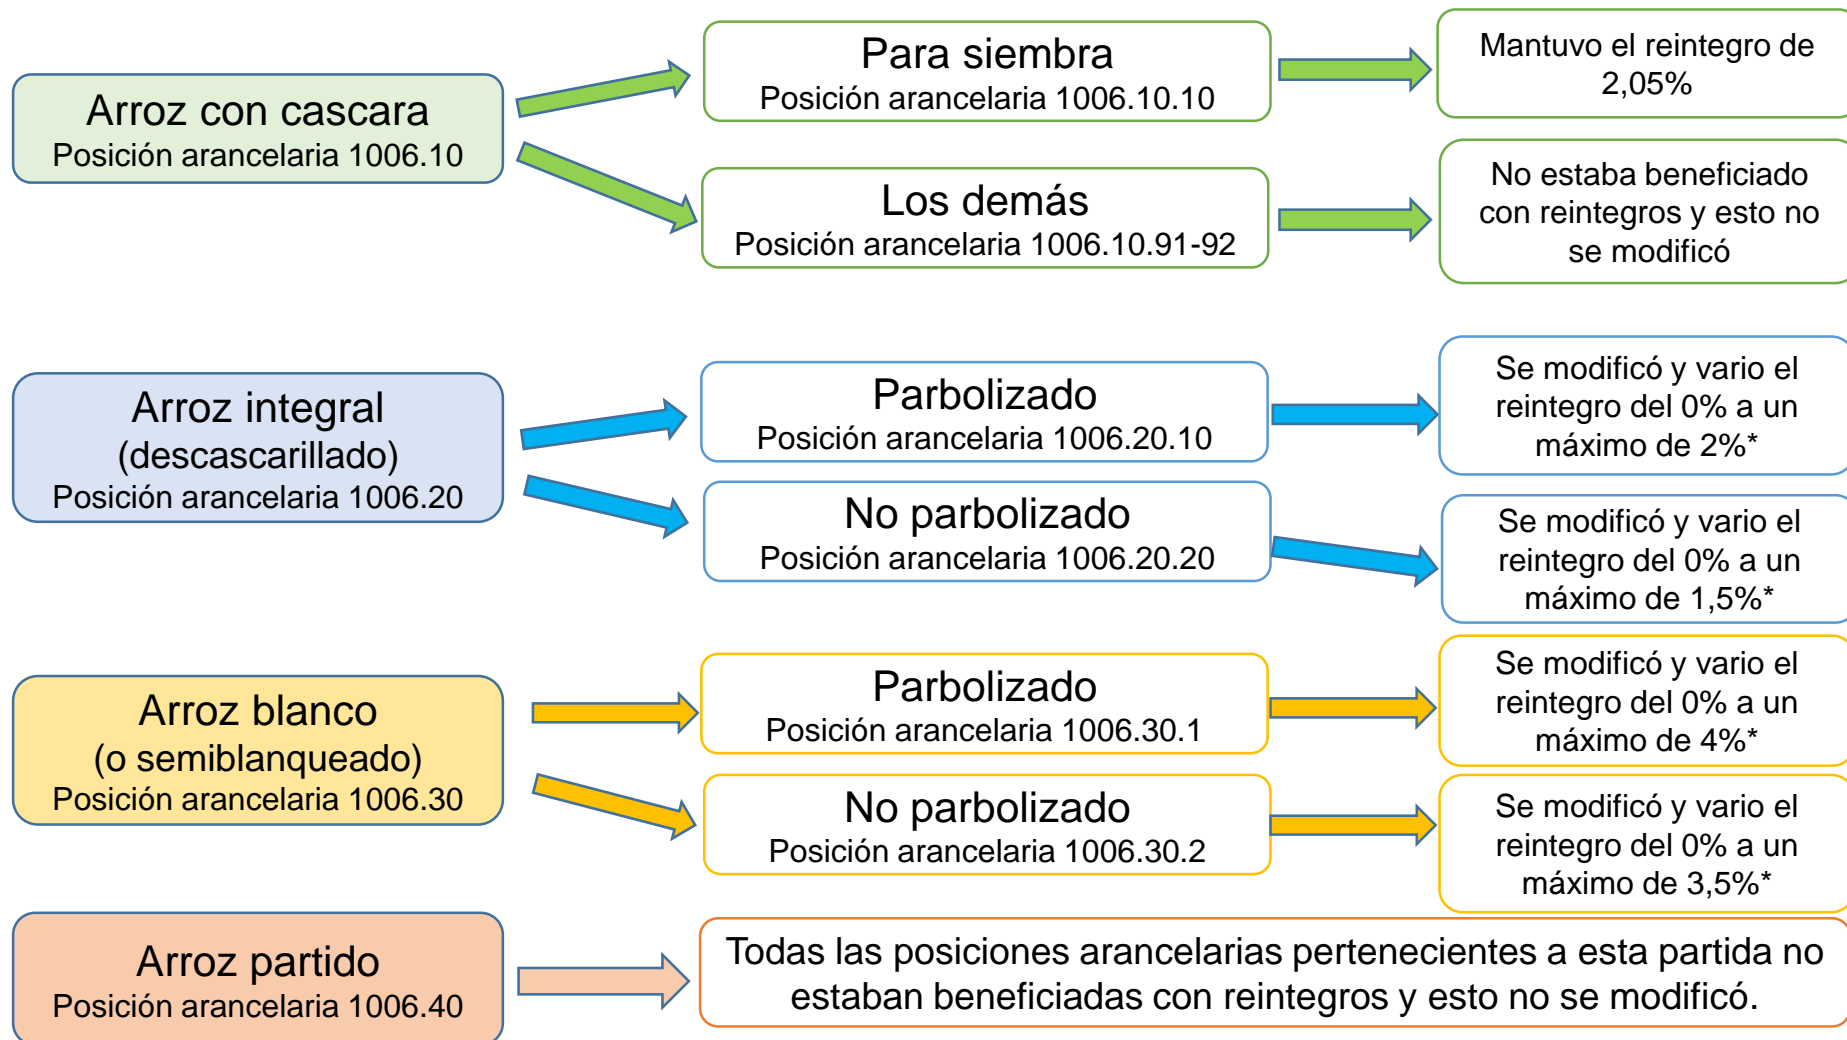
Arroz con cascara
Posición arancelaria 1006.10

Para siembra
Posición arancelaria 1006.10.10

Mantuvo el reintegro de 2,05%

Los demás
Posición arancelaria 1006.10.91-92

No estaba beneficiado con reintegros y esto no se modificó

Arroz integral
(descascarillado)
Posición arancelaria 1006.20

Parbolizado
Posición arancelaria 1006.20.10

Se modificó y vario el reintegro del 0% a un máximo de 2%*

No parbolizado
Posición arancelaria 1006.20.20

Se modificó y vario el reintegro del 0% a un máximo de 1,5%*

Arroz blanco
(o semiblanqueado)
Posición arancelaria 1006.30

Parbolizado
Posición arancelaria 1006.30.1

Se modificó y vario el reintegro del 0% a un máximo de 4%*

No parbolizado
Posición arancelaria 1006.30.2

Se modificó y vario el reintegro del 0% a un máximo de 3,5%*

Arroz partido
Posición arancelaria 1006.40

Todas las posiciones arancelarias pertenecientes a esta partida no estaban beneficiadas con reintegros y esto no se modificó.